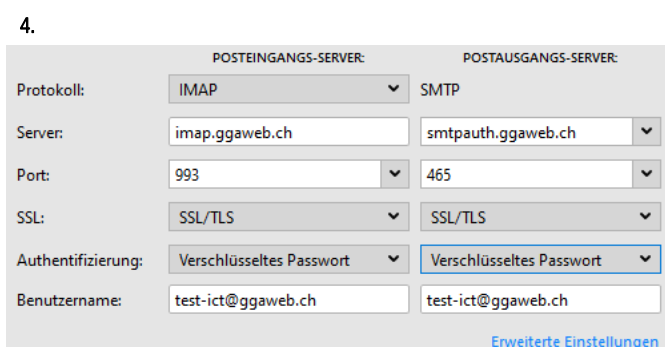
4.

| | POSTEINGANGS-SERVER: | POSTAUSGANGS-SERVER: |
|---|---|---|
| Protokoll: | IMAP | SMTP |
| Server: | imap.ggaweb.ch | smtpauth.ggaweb.ch |
| Port: | 993 | 465 |
| SSL: | SSL/TLS | SSL/TLS |
| Authentifizierung: | Verschlüsseltes Passwort | Verschlüsseltes Passwort |
| Benutzername: | test-ict@ggaweb.ch | test-ict@ggaweb.ch |

Erweiterte Einstellungen